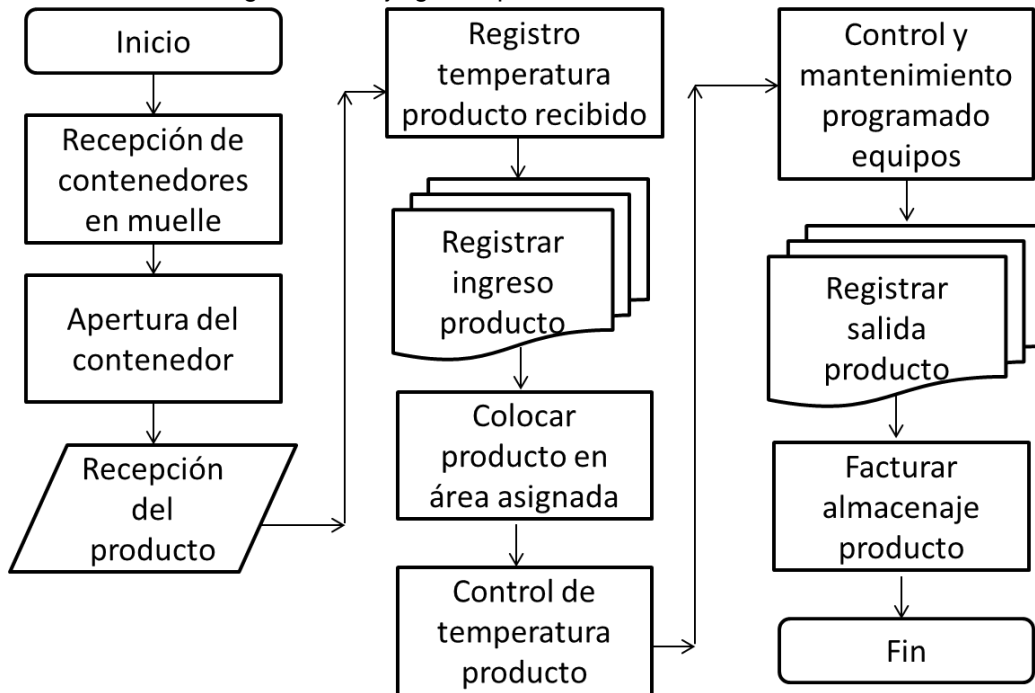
Inicio

Recepción de contenedores en muelle

Apertura del contenedor

Recepción del producto

Registro temperatura producto recibido

Registrar ingreso producto

Colocar producto en área asignada

Control de temperatura producto

Control y mantenimiento programado equipos

Registrar salida producto

Facturar almacenaje producto

Fin